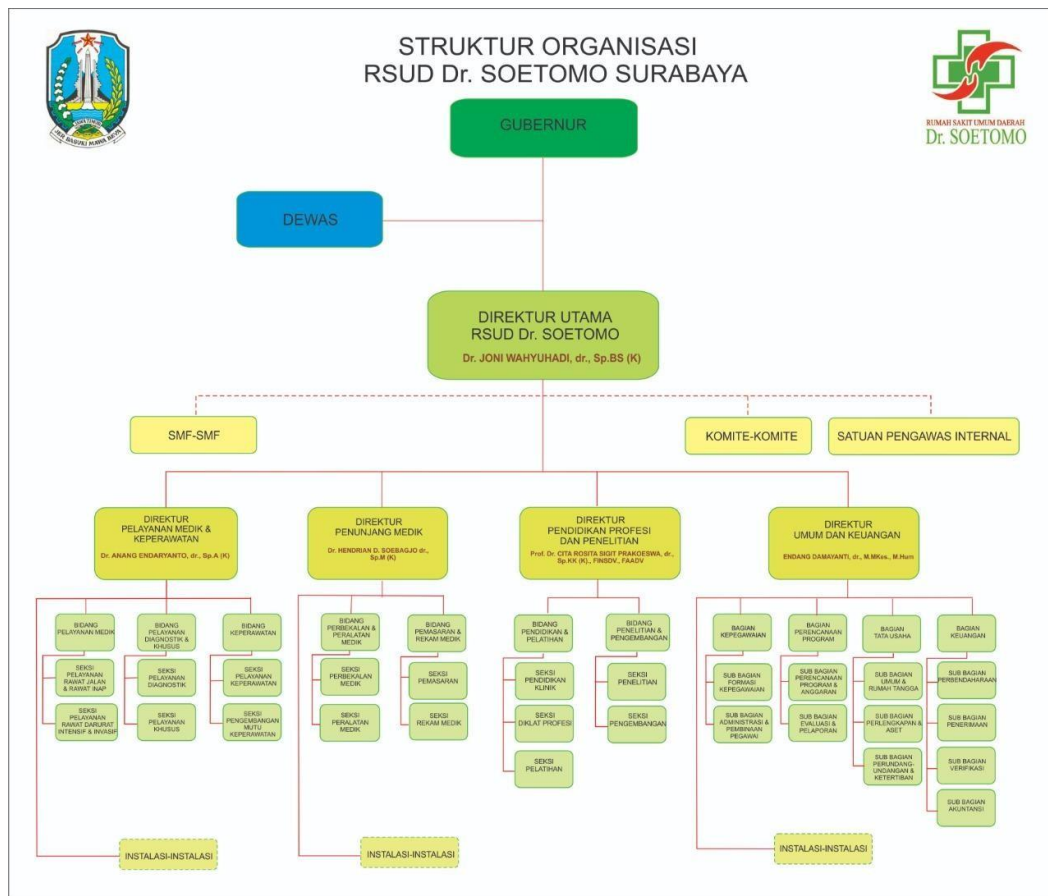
STRUKTUR ORGANISASI
RSUD Dr. SOETOMO SURABAYA

JER BASUKI MAWA BEYA

RUMAH SAKIT UMUM DAERAH
Dr. SOETOMO

GUBERNUR

DEWAS

DIREKTUR UTAMA
RSUD Dr. SOETOMO
Dr. JONI WAHYUHADI, dr., Sp.BS (K)

SMF-SMF

KOMITE-KOMITE

SATUAN PENGAWAS INTERNAL

DIREKTUR
PELAYANAN MEDIK & KEPERAWATAN
Dr. ANANG ENDARYANTO, dr., Sp.A (K)

BIDANG PELAYANAN MEDIK
SEKSI PELAYANAN RAWAT JALAN & RAWAT INAP
SEKSI PELAYANAN RAWAT DARURAT INTENSIF & INVASIF

BIDANG PELAYANAN DIAGNOSTIK & KHUSUS
SEKSI PELAYANAN DIAGNOSTIK
SEKSI PELAYANAN KHUSUS

BIDANG KEPERAWATAN
SEKSI PELAYANAN KEPERAWATAN
SEKSI PENGEMBANGAN MUTU KEPERAWATAN

INSTALASI-INSTALASI

DIREKTUR
PENUNJANG MEDIK
Dr. HENDRIAN D. SOEBAGJO dr., Sp.M (K)

BIDANG PERBEKALAN & PERALATAN MEDIK
SEKSI PERBEKALAN MEDIK
SEKSI PERALATAN MEDIK

BIDANG PEMASARAN & REKAM MEDIK
SEKSI PEMASARAN
SEKSI REKAM MEDIK

INSTALASI-INSTALASI

DIREKTUR
PENDIDIKAN PROFESI DAN PENELITIAN
Prof. Dr. CITA ROSITA SIGIT PRAKOESWA, dr., Sp.KK (K)., FINSDV., FAADV

BIDANG PENDIDIKAN & PELATIHAN
SEKSI PENDIDIKAN KLINIK
SEKSI DIKLAT PROFESI
SEKSI PELATIHAN

BIDANG PENELITIAN & PENGEMBANGAN
SEKSI PENELITIAN
SEKSI PENGEMBANGAN

DIREKTUR
UMUM DAN KEUANGAN
ENDANG DAMAYANTI, dr., M.MKes., M.Hum

BAGIAN KEPEGAWAIAN
SUB BAGIAN FORMASI KEPEGAWAIAN
SUB BAGIAN ADMINISTRASI & PEMBINAAN PEGAWAI

BAGIAN PERENCANAAN PROGRAM
SUB BAGIAN PERENCANAAN PROGRAM & ANGGARAN
SUB BAGIAN EVALUASI & PELAPORAN

BAGIAN TATA USAHA
SUB BAGIAN UMUM & RUMAH TANGGA
SUB BAGIAN PERLENGKAPAN & ASET
SUB BAGIAN PERUNDANG-UNDANGAN & KETERTIBAN

BAGIAN KEUANGAN
SUB BAGIAN PERBENDAHARAAN
SUB BAGIAN PENERIMAAN
SUB BAGIAN VERIFIKASI
SUB BAGIAN AKUNTANSI

INSTALASI-INSTALASI